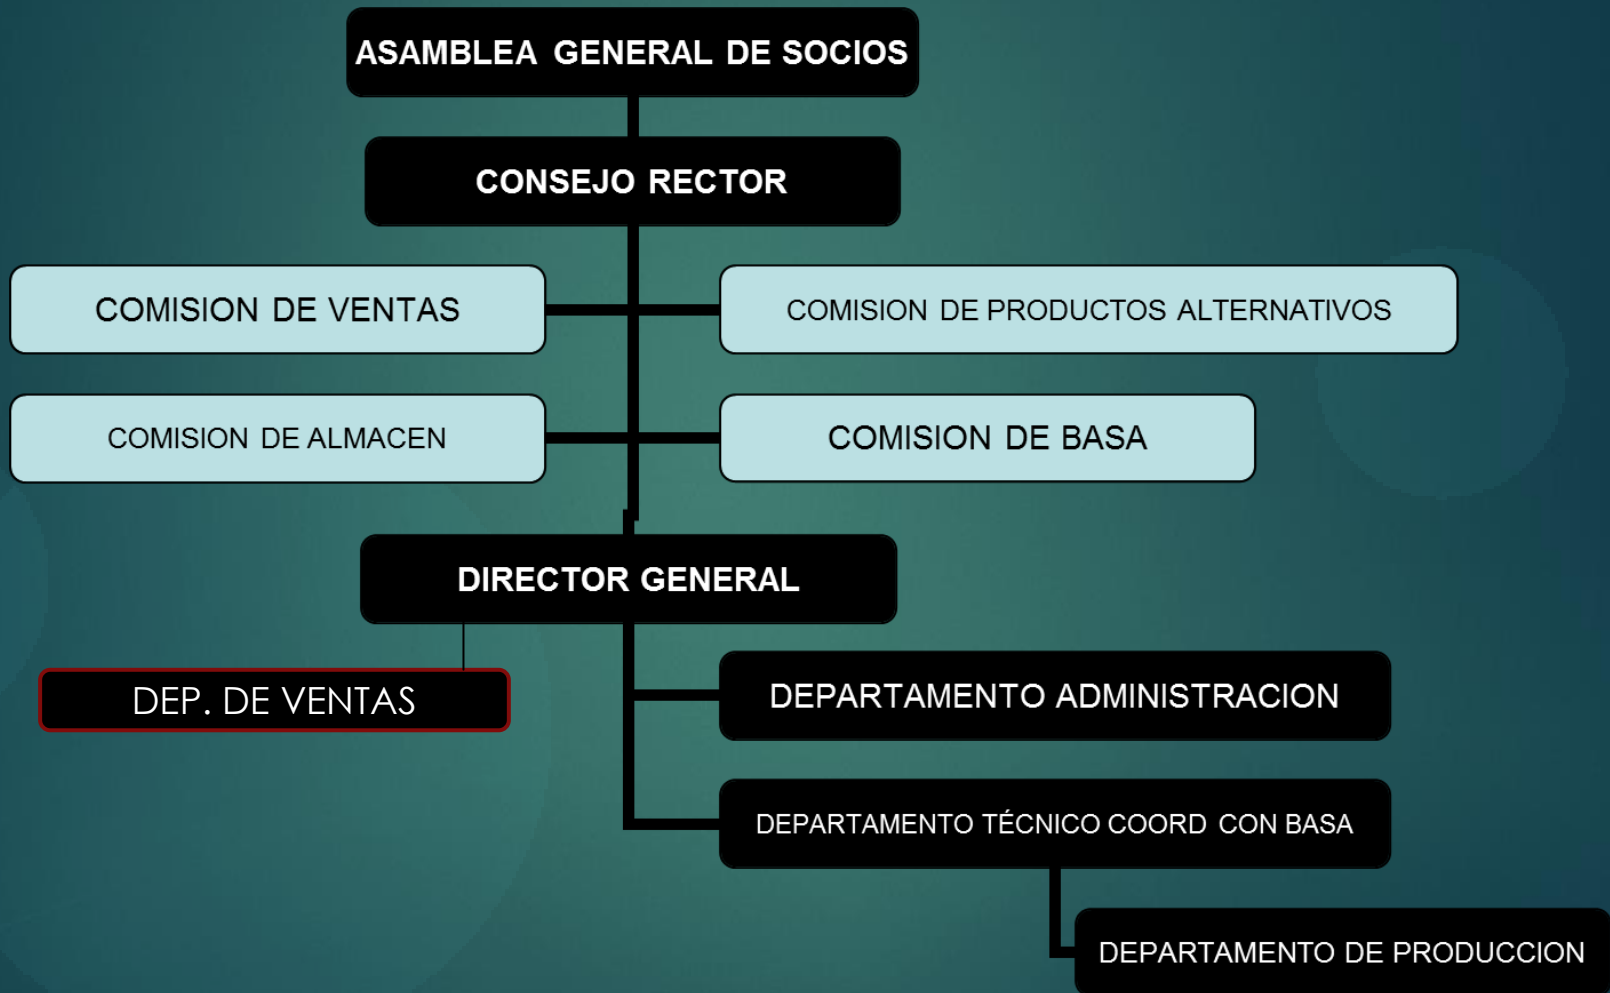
ASAMBLEA GENERAL DE SOCIOS

CONSEJO RECTOR

COMISION DE VENTAS

COMISION DE PRODUCTOS ALTERNATIVOS

COMISION DE ALMACEN

COMISION DE BASA

DIRECTOR GENERAL

DEP. DE VENTAS

DEPARTAMENTO ADMINISTRACION

DEPARTAMENTO TÉCNICO COORD CON BASA

DEPARTAMENTO DE PRODUCCION